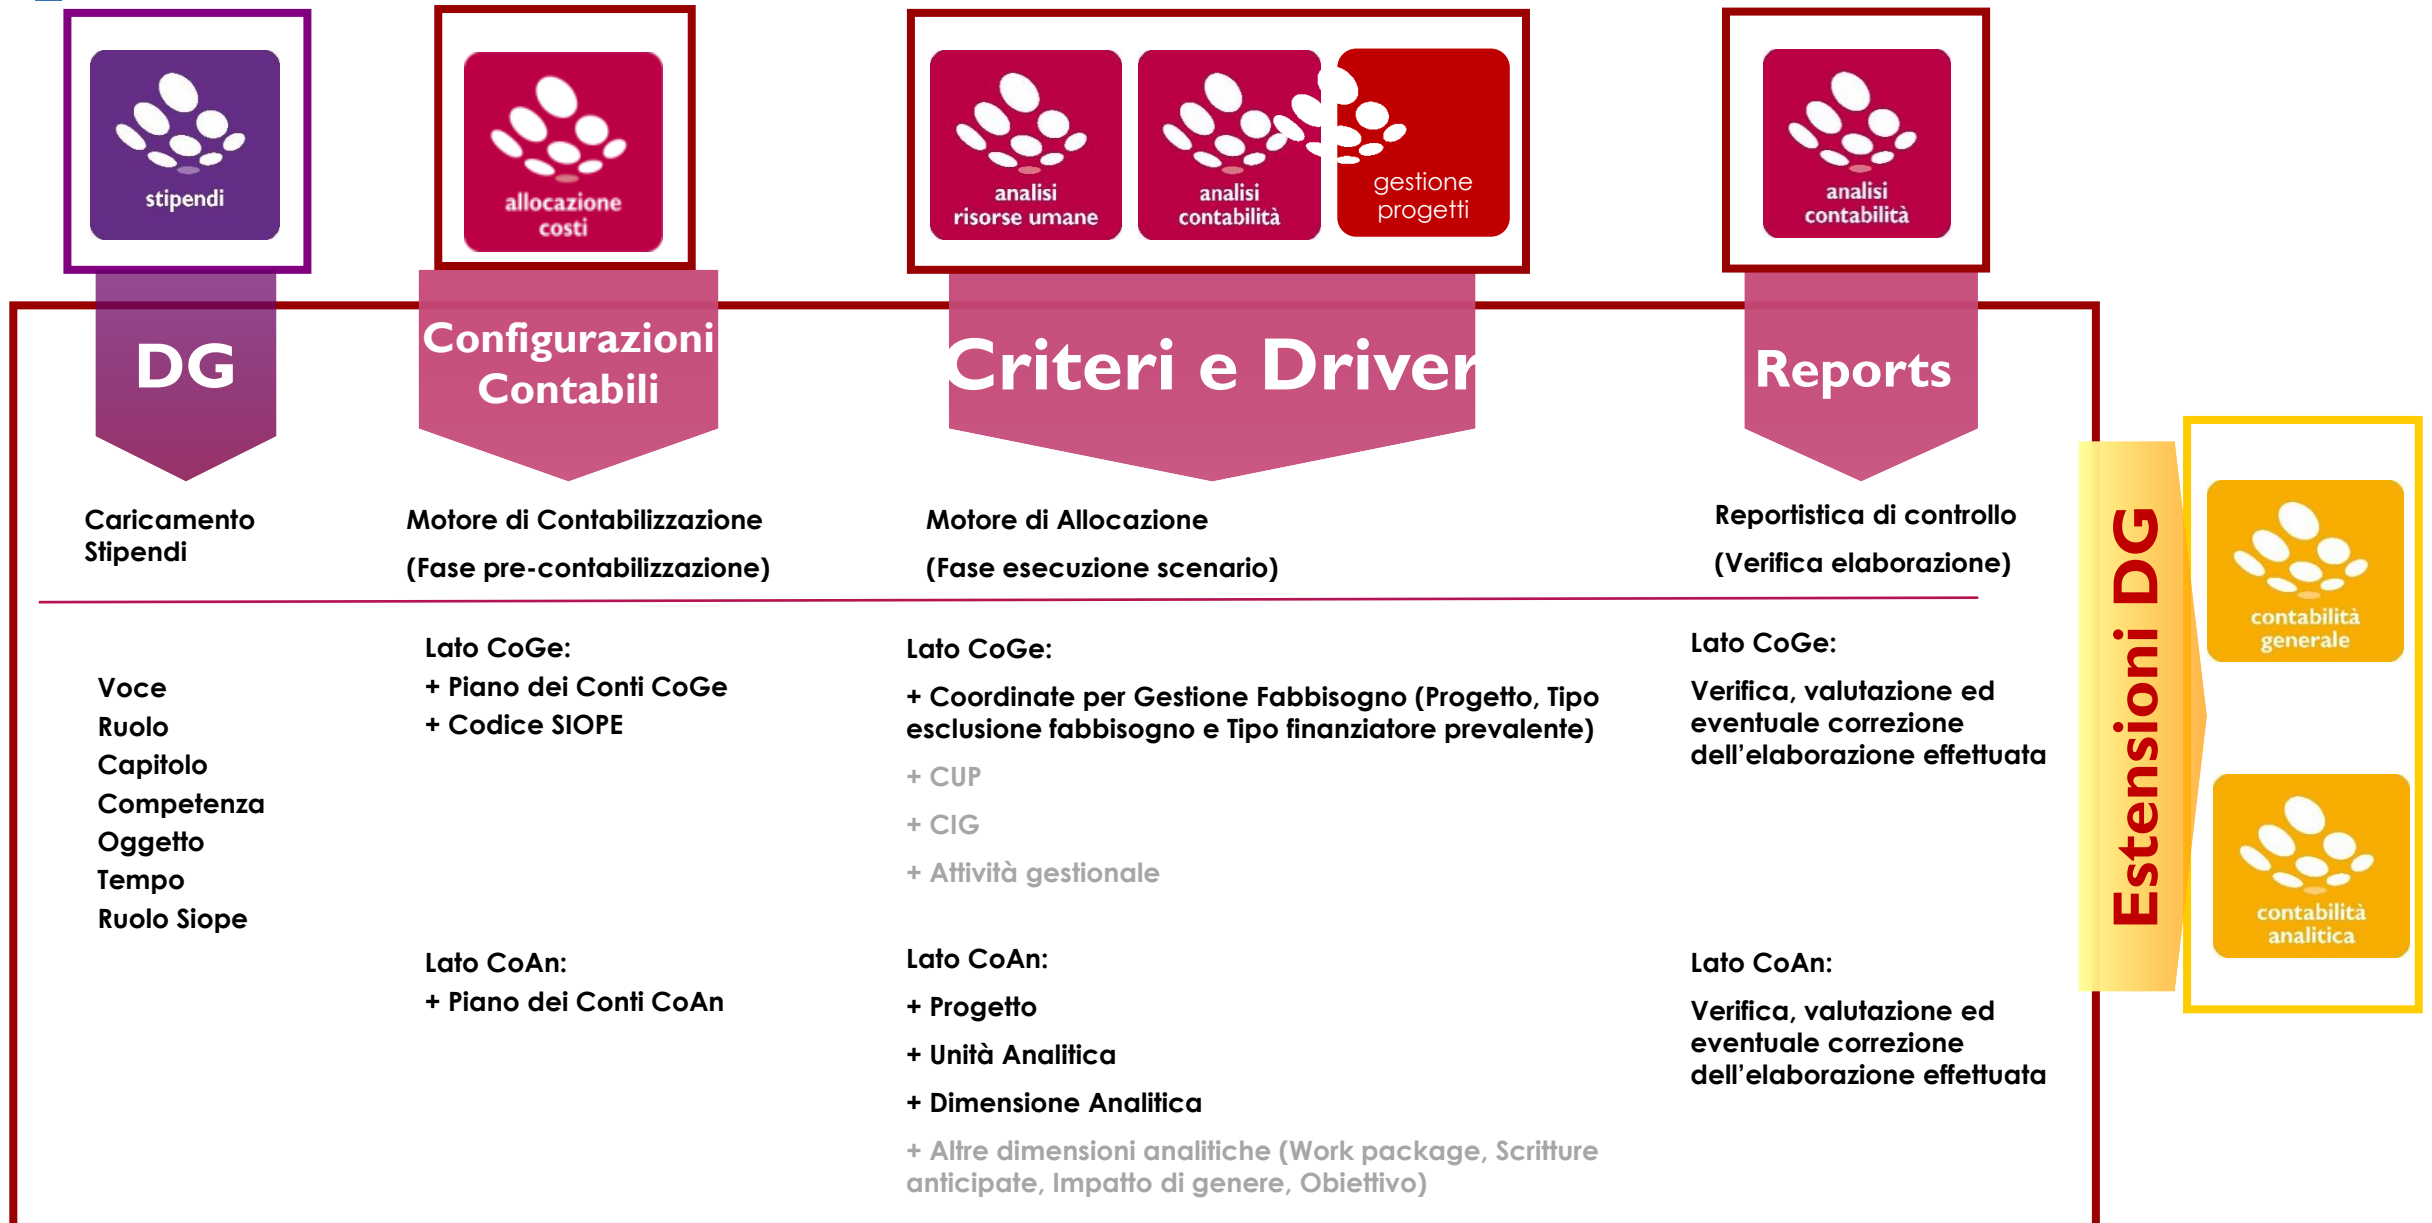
stipendi

allocazione costi

analisi risorse umane

analisi contabilità

gestione progetti

analisi contabilità

DG

Configurazioni Contabili

Criteri e Driver

Reports

Caricamento Stipendi

Motore di Contabilizzazione

(Fase pre-contabilizzazione)

Motore di Allocazione

(Fase esecuzione scenario)

Reportistica di controllo

(Verifica elaborazione)

Voce
Ruolo
Capitolo
Competenza
Oggetto
Tempo
Ruolo Siope

Lato CoGe:
+ Piano dei Conti CoGe
+ Codice SIOPE

Lato CoAn:
+ Piano dei Conti CoAn

Lato CoGe:

+ Coordinate per Gestione Fabbisogno (Progetto, Tipo esclusione fabbisogno e Tipo finanziatore prevalente)

+ CUP

+ CIG

+ Attività gestionale

Lato CoAn:

+ Progetto

+ Unità Analitica

+ Dimensione Analitica

+ Altre dimensioni analitiche (Work package, Scritture anticipate, Impatto di genere, Obiettivo)

Lato CoGe:

Verifica, valutazione ed eventuale correzione dell'elaborazione effettuata

Lato CoAn:

Verifica, valutazione ed eventuale correzione dell'elaborazione effettuata

Estensioni DG

contabilità generale

contabilità analitica